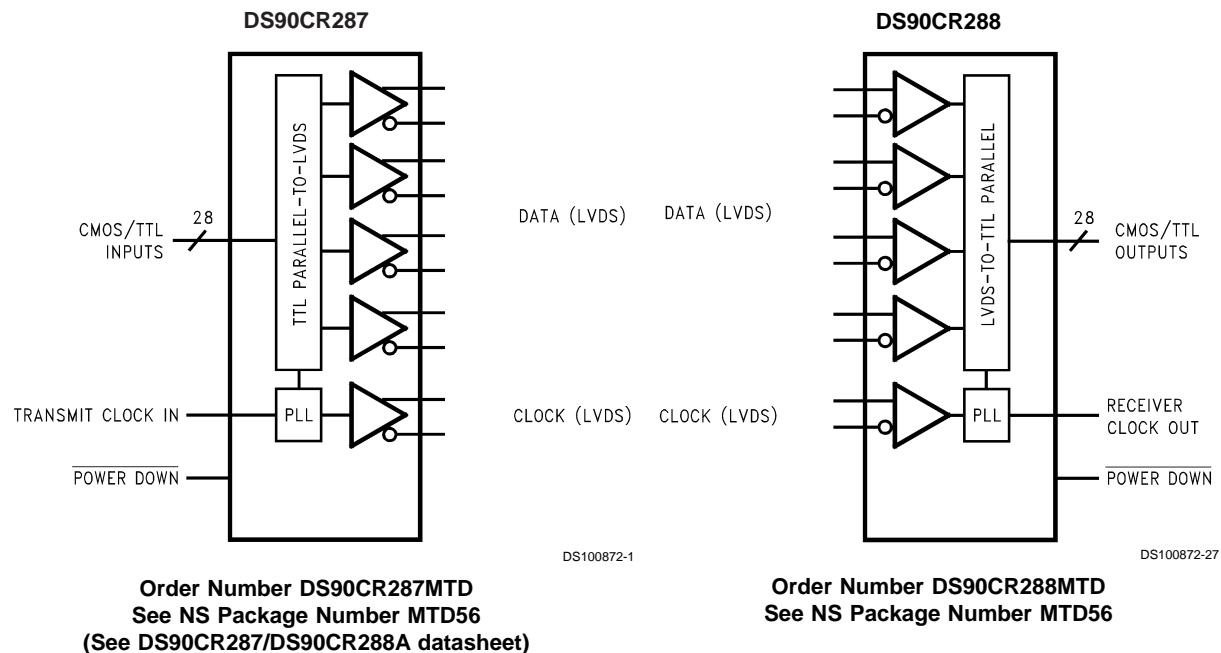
DS90CR287

TTL PARALLEL-TO-LVDS

CMOS/TTL INPUTS

28

PLL

TRANSMIT CLOCK IN

$\overline{\text{POWER DOWN}}$

DATA (LVDS)

CLOCK (LVDS)

DS100872-1

Order Number DS90CR287MTD
See NS Package Number MTD56
(See DS90CR287/DS90CR288A datasheet)

DS90CR288

DATA (LVDS)

CLOCK (LVDS)

LVDS-TO-TTL PARALLEL

28

CMOS/TTL OUTPUTS

PLL

RECEIVER CLOCK OUT

$\overline{\text{POWER DOWN}}$

DS100872-27

Order Number DS90CR288MTD
See NS Package Number MTD56